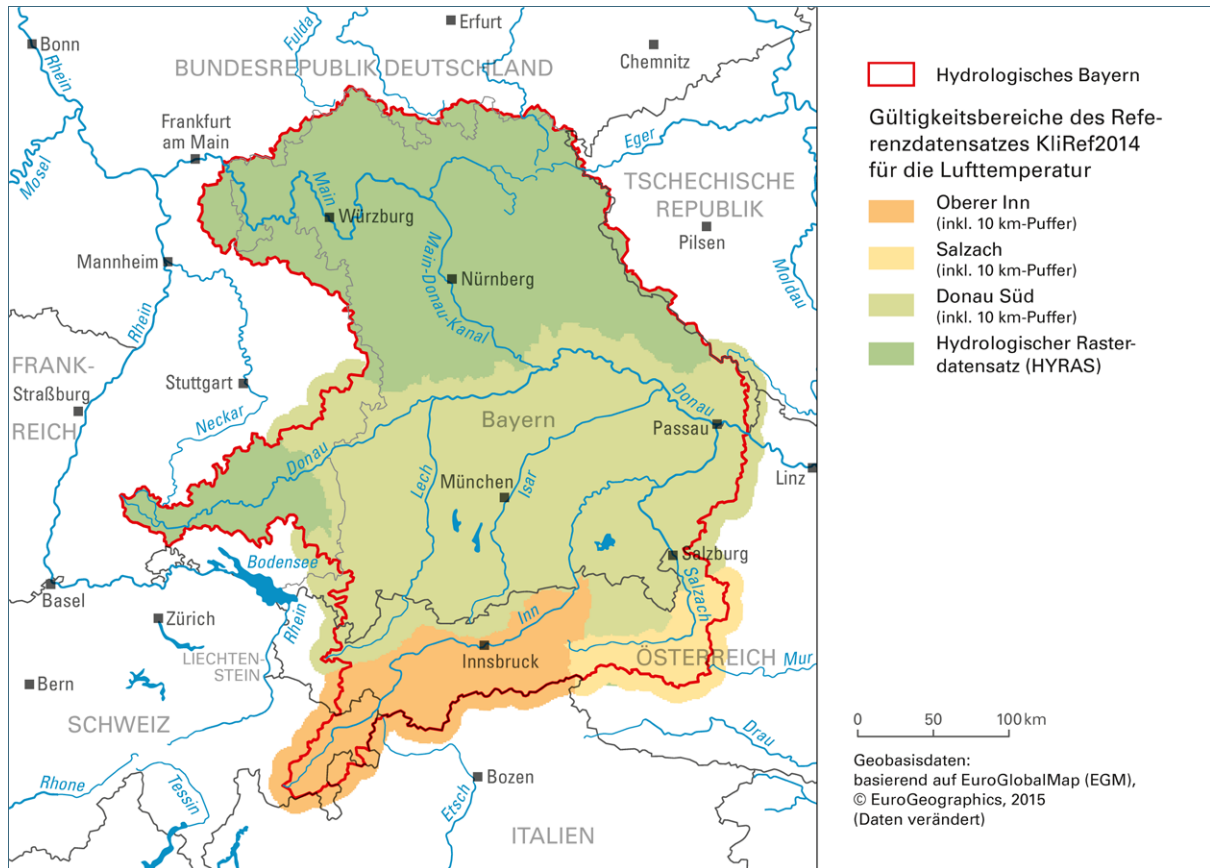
Erfurt
Bonn
Fulda
BUNDESREPUBLIK DEUTSCHLAND
Chemnitz
Rhein
Frankfurt am Main
Eger
Mosel
TSCHECHISCHE REPUBLIK
Main
Würzburg
Pilsen
Mannheim
Main-Donau-Kanal
Nürnberg
Moldau
Rhein
FRANK-
Straßburg
REICH
Stuttgart
Neckar
Donau
Bayern
Passau
Donau
Linz
Lech
München
Isar
Bodensee
Salzburg
Basel
Salzach
Zürich
Rhein
Inn
LIECHTENSTEIN
Innsbruck
ÖSTERREICH
Mur
Bern
SCHWEIZ
Drau
Rhone
Tessin
Etsch
Bozen
ITALIEN

Hydrologisches Bayern
Gültigkeitsbereiche des Referenzdatensatzes KliRef2014 für die Lufttemperatur
Oberer Inn (inkl. 10 km-Puffer)
Salzach (inkl. 10 km-Puffer)
Donau Süd (inkl. 10 km-Puffer)
Hydrologischer Rasterdatensatz (HYRAS)

0 50 100 km

Geobasisdaten:
basierend auf EuroGlobalMap (EGM),
© EuroGeographics, 2015
(Daten verändert)